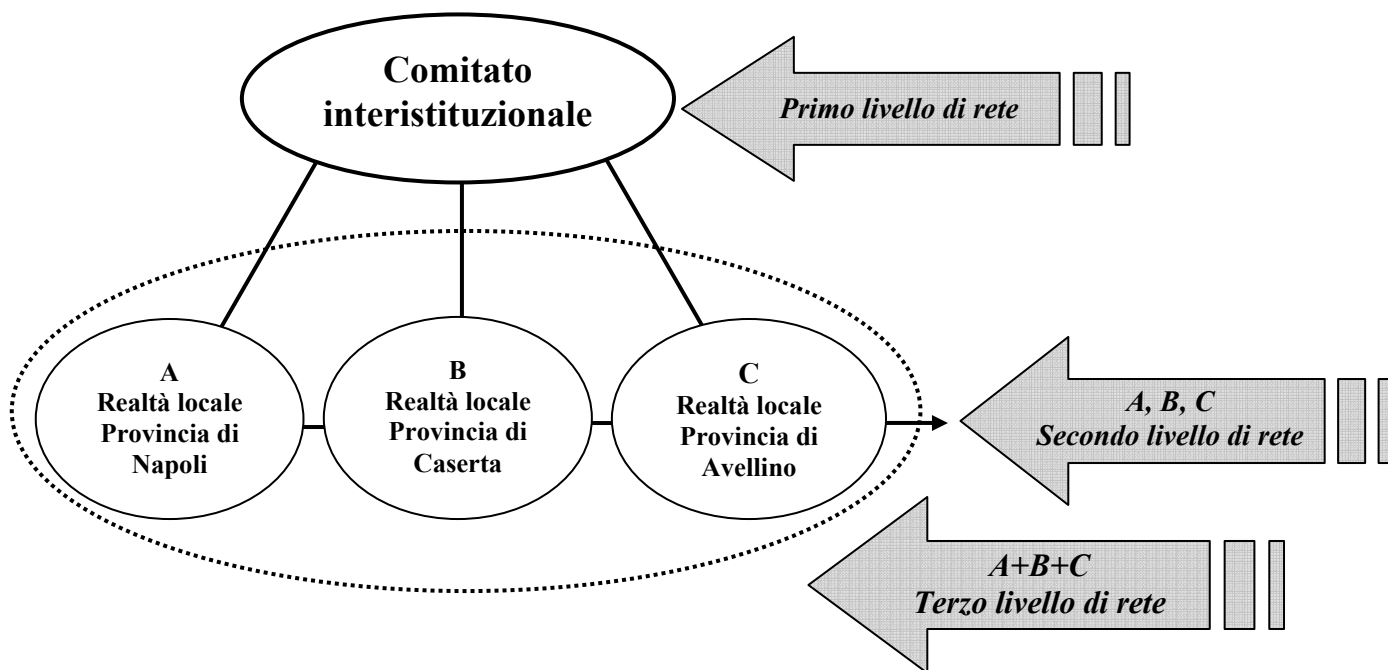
Comitato interistituzionale

Primo livello di rete

A
Realtà locale
Provincia di
Napoli

B
Realtà locale
Provincia di
Caserta

C
Realtà locale
Provincia di
Avellino

A, B, C
Secondo livello di rete

A+B+C
Terzo livello di rete